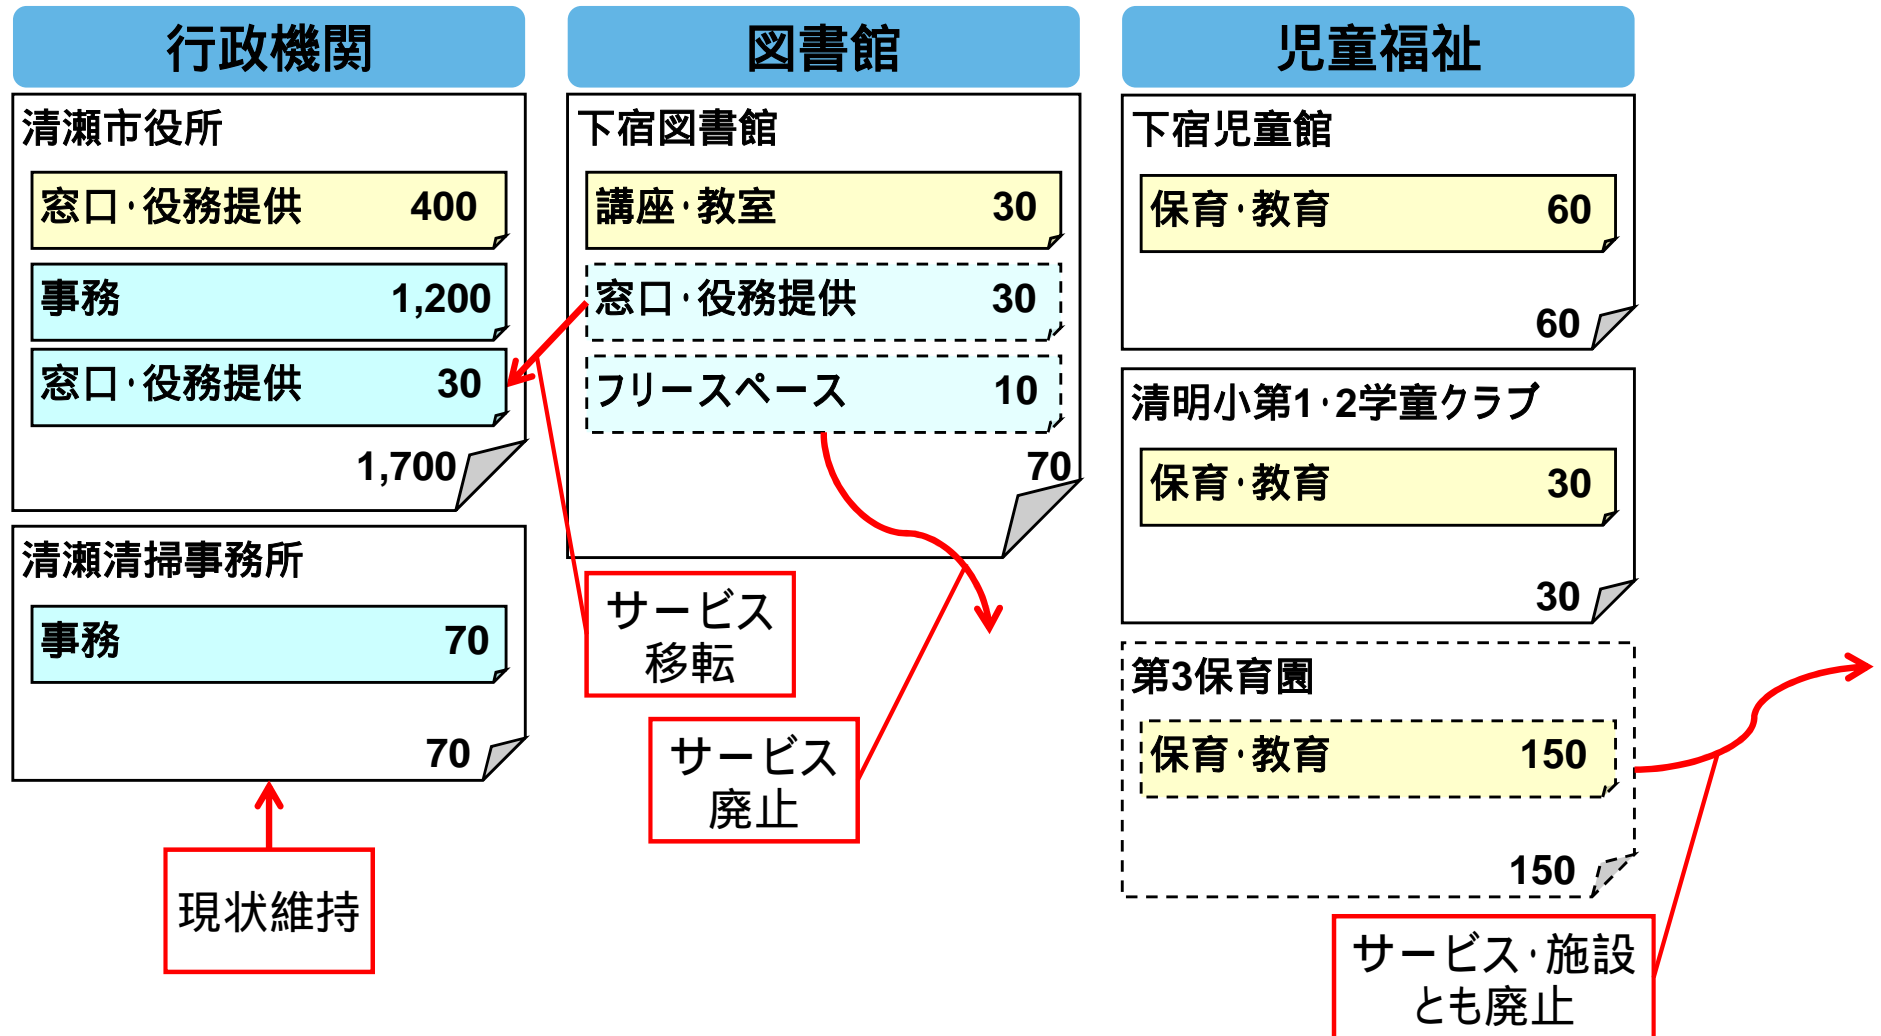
行政機関

清瀬市役所

窓口･役務提供 400

事務 1,200

窓口･役務提供 30

1,700

清瀬清掃事務所

事務 70

70

現状維持

図書館

下宿図書館

講座･教室 30

窓口･役務提供 30

フリースペース 10

70

サービス移転

サービス廃止

児童福祉

下宿児童館

保育･教育 60

60

清明小第1･2学童クラブ

保育･教育 30

30

第3保育園

保育･教育 150

150

サービス･施設とも廃止